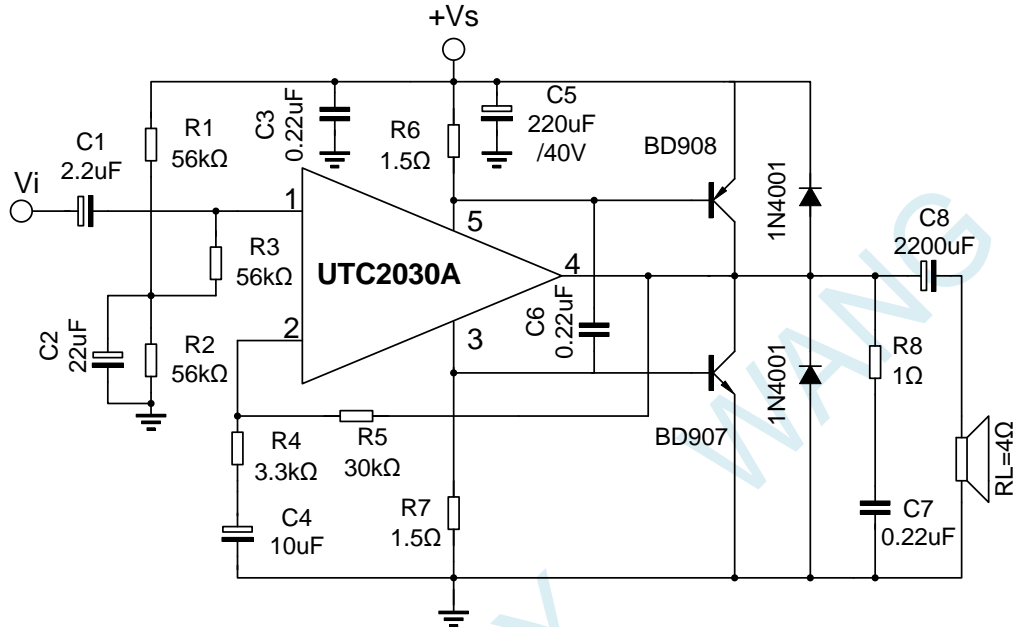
+Vs

C1
2.2uF

Vi

R1
56kΩ

C3
0.22uF

R6
1.5Ω

C5
220uF
/40V

BD908

1N4001

C8
2200uF

1

5

R3
56kΩ

UTC2030A

4

C2
22uF

2

C6
0.22uF

3

R2
56kΩ

1N4001

R8
1Ω

R4
3.3kΩ

R5
30kΩ

BD907

RL=4Ω

C4
10uF

R7
1.5Ω

C7
0.22uF

WANG